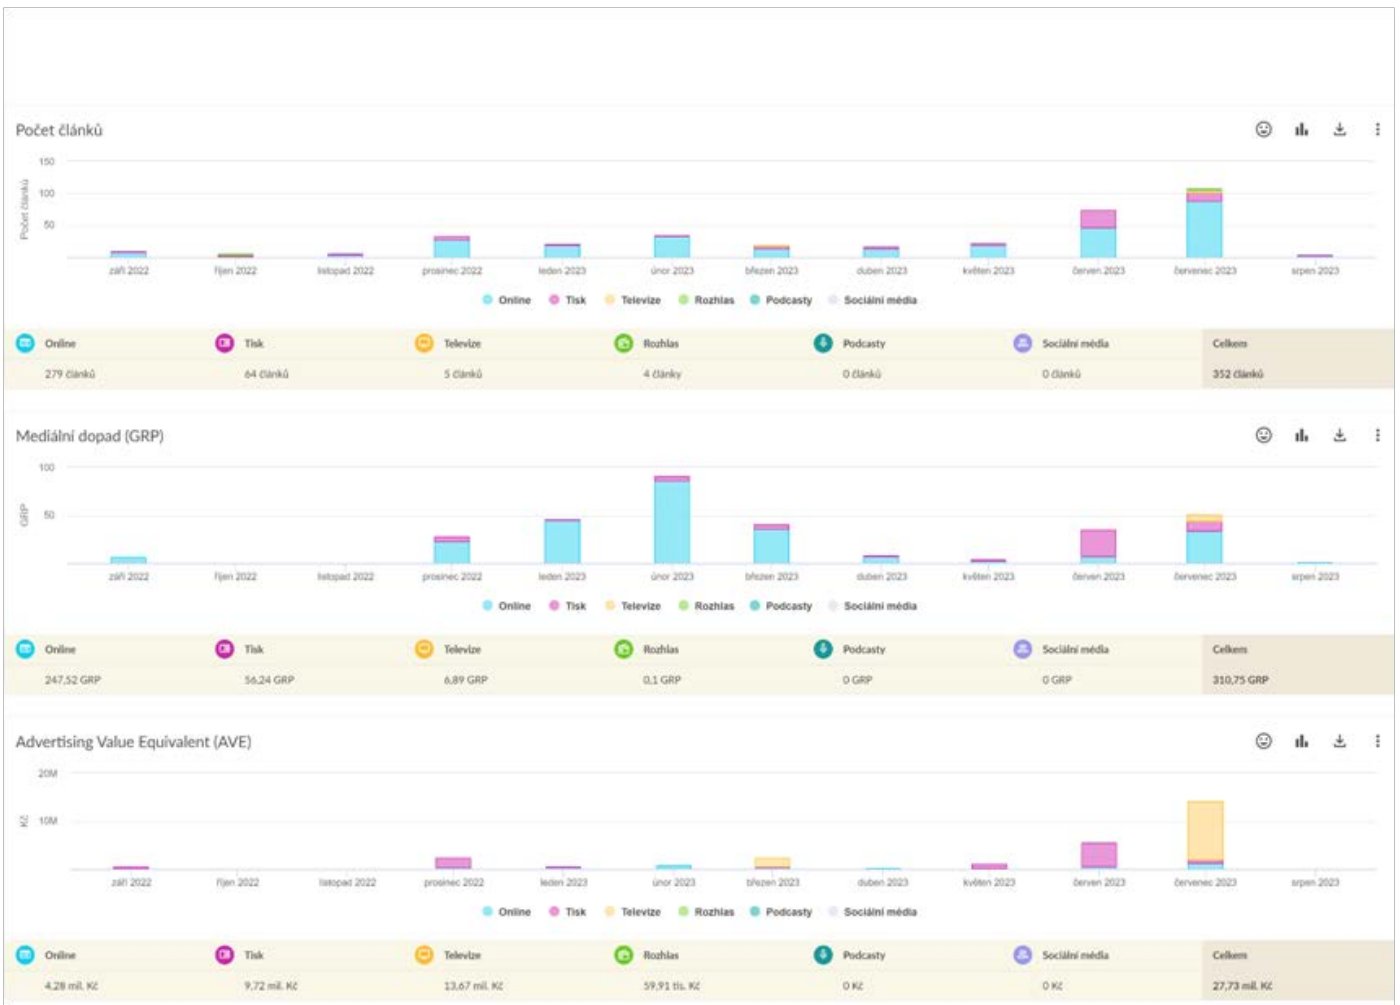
Počet článků

150
100
50
Počet článků

září 2022 říjen 2022 listopad 2022 prosinec 2022 leden 2023 únor 2023 březen 2023 duben 2023 květen 2023 červen 2023 červenec 2023 srpen 2023

Online Tisk Televize Rozhlas Podcasty Sociální média

| Online | Tisk | Televize | Rozhlas | Podcasty | Sociální média | Celkem |
|---|---|---|---|---|---|---|
| 279 článků | 64 článků | 5 článků | 4 články | 0 článků | 0 článků | 352 článků |

Mediální dopad (GRP)

100
50
GRP

září 2022 říjen 2022 listopad 2022 prosinec 2022 leden 2023 únor 2023 březen 2023 duben 2023 květen 2023 červen 2023 červenec 2023 srpen 2023

Online Tisk Televize Rozhlas Podcasty Sociální média

| Online | Tisk | Televize | Rozhlas | Podcasty | Sociální média | Celkem |
|---|---|---|---|---|---|---|
| 247,52 GRP | 56,24 GRP | 6,89 GRP | 0,1 GRP | 0 GRP | 0 GRP | 310,75 GRP |

Advertising Value Equivalent (AVE)

20M
10M
Kč

září 2022 říjen 2022 listopad 2022 prosinec 2022 leden 2023 únor 2023 březen 2023 duben 2023 květen 2023 červen 2023 červenec 2023 srpen 2023

Online Tisk Televize Rozhlas Podcasty Sociální média

| Online | Tisk | Televize | Rozhlas | Podcasty | Sociální média | Celkem |
|---|---|---|---|---|---|---|
| 4,28 mil. Kč | 9,72 mil. Kč | 13,67 mil. Kč | 59,91 tis. Kč | 0 Kč | 0 Kč | 27,73 mil. Kč |